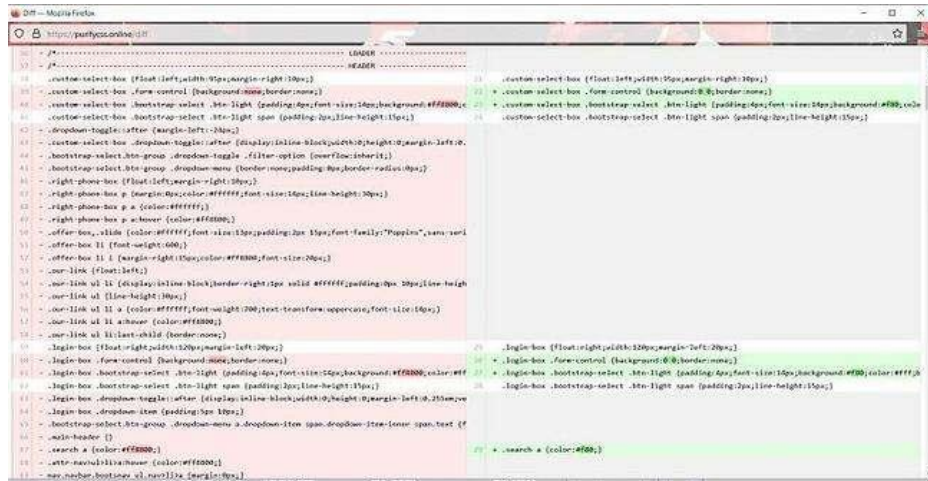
Diff — Mozilla Firefox

https://purifycss.online/diff

- /*------------------------------------------------------ LOADER ----------------------------
- /*------------------------------------------------------ HEADER ----------------------------
.custom-select-box {float:left;width:95px;margin-right:10px;}
- .custom-select-box .form-control {background:none;border:none;}
- .custom-select-box .bootstrap-select .btn-light {padding:4px;font-size:14px;background:#ff8000;c
.custom-select-box .bootstrap-select .btn-light span {padding:2px;line-height:15px;}
- .dropdown-toggle::after {margin-left:-24px;}
- .custom-select-box .dropdown-toggle::after {display:inline-block;width:0;height:0;margin-left:0.
- .bootstrap-select.btn-group .dropdown-toggle .filter-option {overflow:inherit;}
- .bootstrap-select.btn-group .dropdown-menu {border:none;padding:0px;border-radius:0px;}
- .right-phone-box {float:left;margin-right:10px;}
- .right-phone-box p {margin:0px;color:#ffffff;font-size:14px;line-height:30px;}
- .right-phone-box p a {color:#ffffff;}
- .right-phone-box p a:hover {color:#ff8000;}
- .offer-box,.slide {color:#ffffff;font-size:13px;padding:2px 15px;font-family:"Poppins",sans-seri
- .offer-box li {font-weight:600;}
- .offer-box li i {margin-right:15px;color:#ff8000;font-size:20px;}
- .our-link {float:left;}
- .our-link ul li {display:inline-block;border-right:1px solid #ffffff;padding:0px 10px;line-heigh
- .our-link ul li {line-height:30px;}
- .our-link ul li a {color:#ffffff;font-weight:700;text-transform:uppercase;font-size:14px;}
- .our-link ul li a:hover {color:#ff8000;}
- .our-link ul li:last-child {border:none;}
.login-box {float:right;width:120px;margin-left:20px;}
- .login-box .form-control {background:none;border:none;}
- .login-box .bootstrap-select .btn-light {padding:4px;font-size:14px;background:#ff8000;color:#ff
.login-box .bootstrap-select .btn-light span {padding:2px;line-height:15px;}
- .login-box .dropdown-toggle::after {display:inline-block;width:0;height:0;margin-left:0.255em;ve
- .login-box .dropdown-item {padding:5px 10px;}
- .bootstrap-select.btn-group .dropdown-menu a.dropdown-item span.dropdown-item-inner span.text {f
- .main-header {}
- .search a {color:#ff8000;}
- .attr-nav>ul>li>a:hover {color:#ff8000;}
- nav.navbar.bootsnav ul.nav>li>a {margin:0px;}

.custom-select-box {float:left;width:95px;margin-right:10px;}
+ .custom-select-box .form-control {background:0 0;border:none;}
+ .custom-select-box .bootstrap-select .btn-light {padding:4px;font-size:14px;background:#f80;colo
.custom-select-box .bootstrap-select .btn-light span {padding:2px;line-height:15px;}
.login-box {float:right;width:120px;margin-left:20px;}
+ .login-box .form-control {background:0 0;border:none;}
+ .login-box .bootstrap-select .btn-light {padding:4px;font-size:14px;background:#f80;color:#fff;b
.login-box .bootstrap-select .btn-light span {padding:2px;line-height:15px;}
+ .search a {color:#f80;}